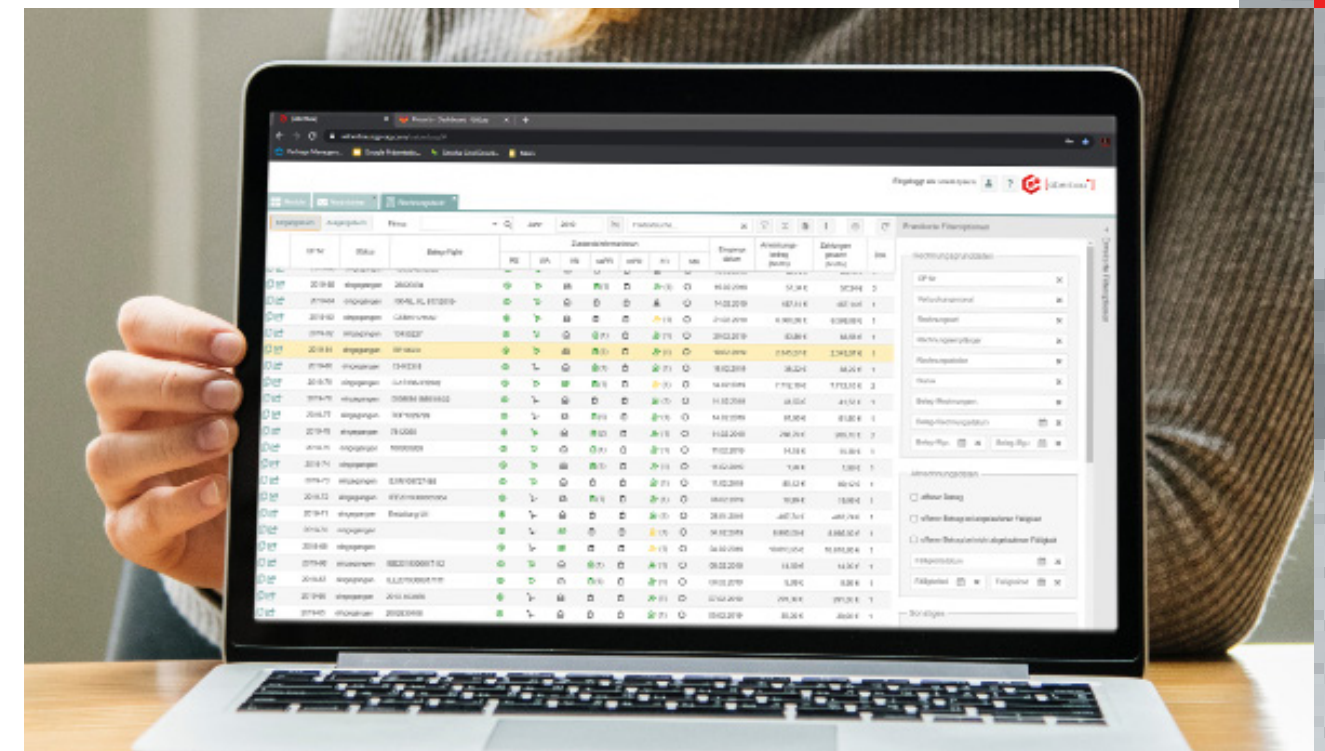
Eingeloggt als

Eingegangen Ausgegangen Firma Jahr 2019

Zusatzinformationen

Status Beleg-Nr. Eingangsdatum Zahlungen gesamt

eingegangen

Erweiterte Filteroptionen

Rechnungsdaten

Zahlungsdaten

offener Betrag

Sonstiges

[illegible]